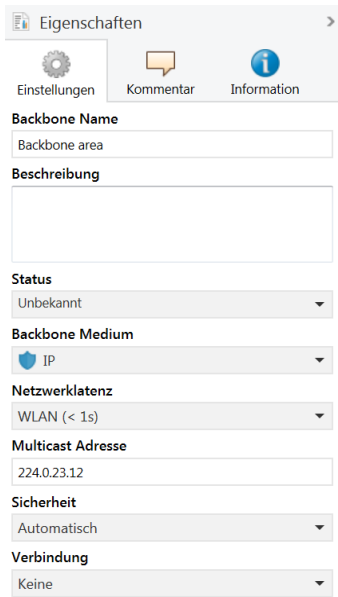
Eigenschaften

Einstellungen
Kommentar
Information

Backbone Name
Backbone area

Beschreibung

Status
Unbekannt

Backbone Medium
IP

Netzwerklatenz
WLAN (< 1s)

Multicast Adresse
224.0.23.12

Sicherheit
Automatisch

Verbindung
Keine